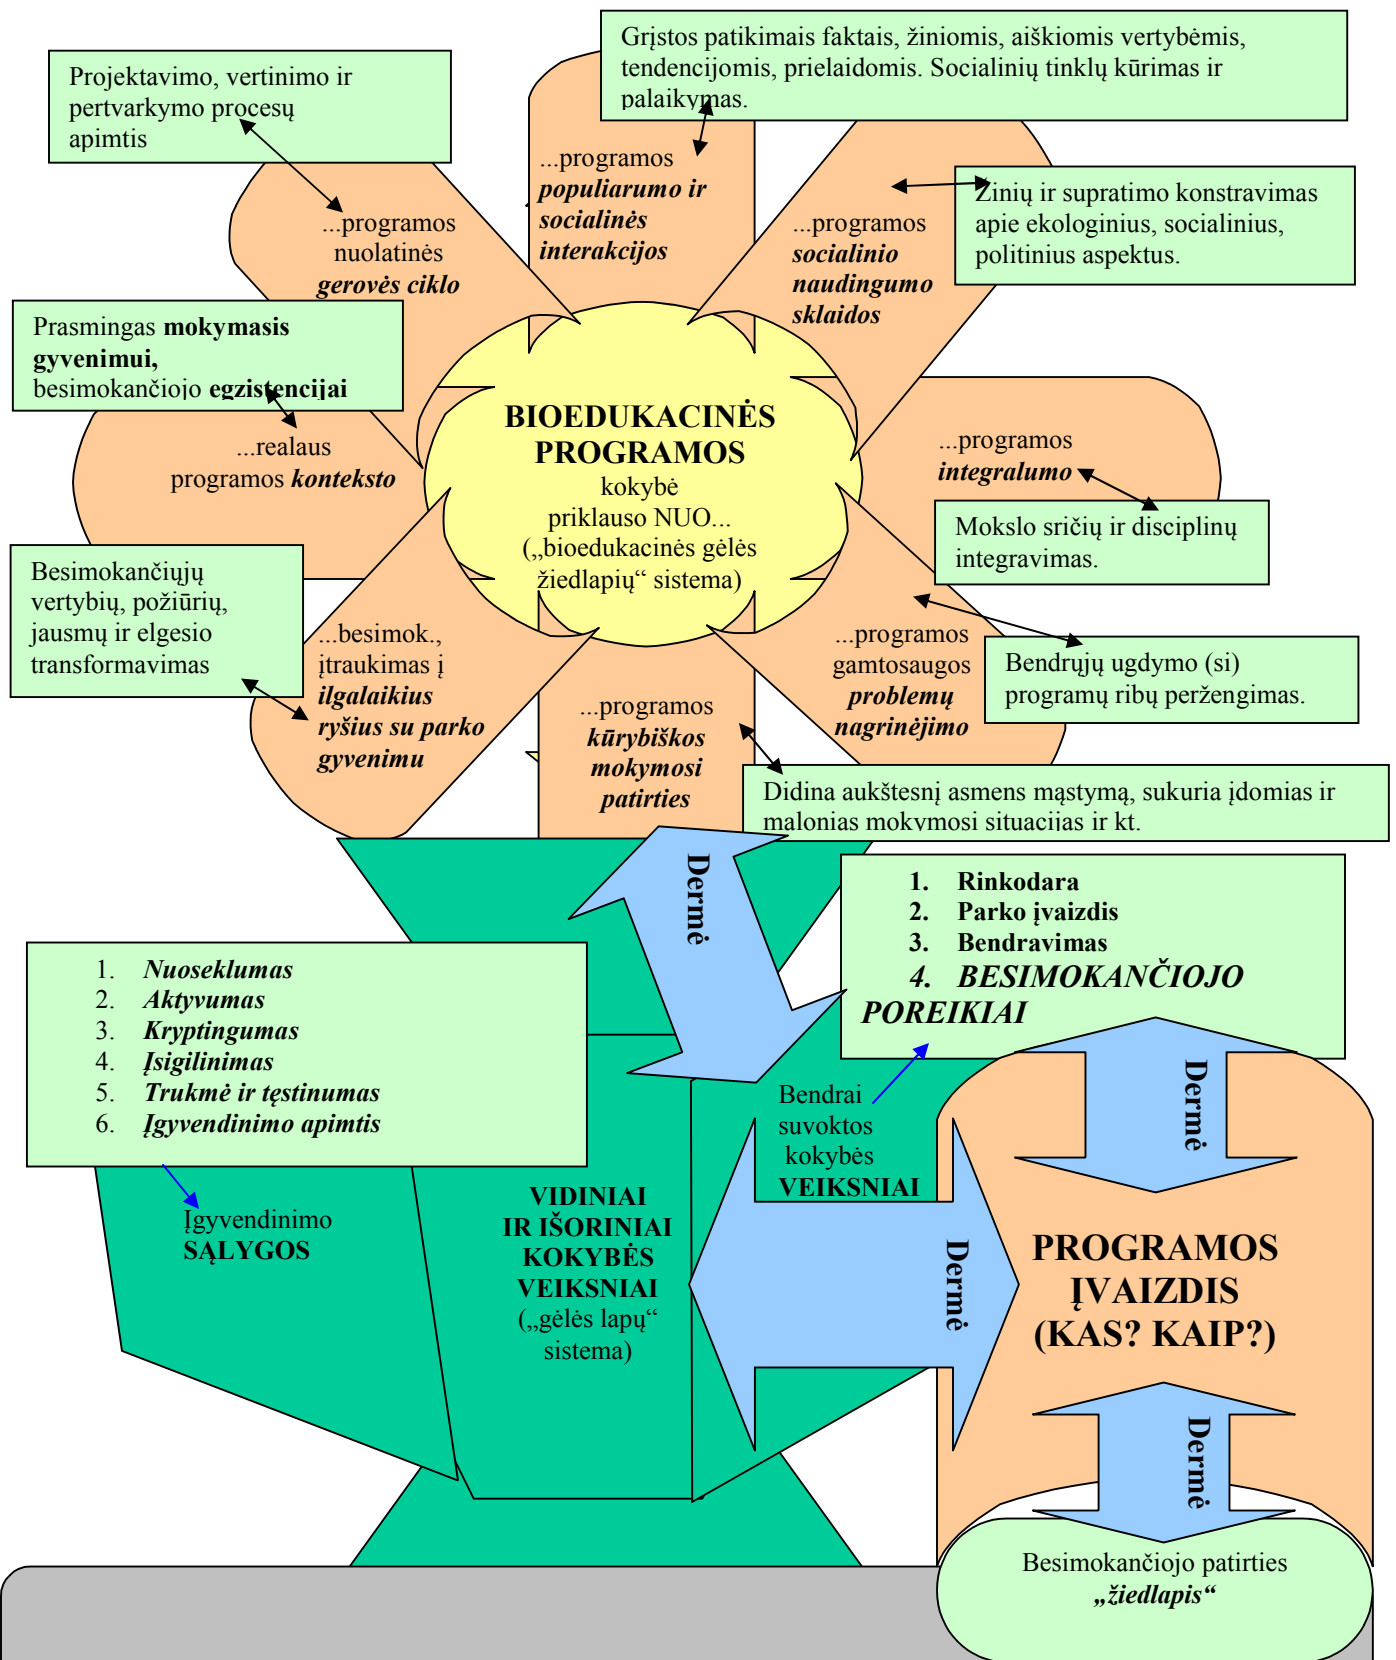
Grįstos patikimais faktais, žiniomis, aiškiomis vertybėmis, tendencijomis, prielaidomis. Socialinių tinklų kūrimas ir palaikymas.

Projektavimo, vertinimo ir pertvarkymo procesų apimtis

...programos populiarumo ir socialinės interakcijos

...programos nuolatinės gerovės ciklo

Žinių ir supratimo konstravimas apie ekologinius, socialinius, politinius aspektus.

...programos socialinio naudingumo sklaidos

Prasmingas mokymasis gyvenimui, besimokančiojo egzistencijai

...realaus programos konteksto

BIOEDUKACINĖS PROGRAMOS kokybė priklauso NUO... („bioedukacinės gėlės žiedlapių“ sistema)

...programos integralumo

Mokslo sričių ir disciplinų integravimas.

Besimokančiųjų vertybių, požiūrių, jausmų ir elgesio transformavimas

...besimok., įtraukimas į ilgalaikius ryšius su parko gyvenimu

...programos kūrybiškos mokymosi patirties

...programos gamtosaugos problemų nagrinėjimo

Bendrųjų ugdymo (si) programų ribų peržengimas.

Didina aukštesnį asmens mąstymą, sukuria įdomias ir malonias mokymosi situacijas ir kt.

Dermė

1. Rinkodara
2. Parko įvaizdis
3. Bendravimas
4. BESIMOKANČIOJO POREIKIAI

1. Nuoseklumas
2. Aktyvumas
3. Kryptingumas
4. Įsigilinimas
5. Trukmė ir tęstinumas
6. Įgyvendinimo apimtis

Bendrai suvoktos kokybės VEIKSNIAI

Dermė

Įgyvendinimo SĄLYGOS

VIDINIAI IR IŠORINIAI KOKYBĖS VEIKSNIAI („gėlės lapų“ sistema)

Dermė

PROGRAMOS ĮVAIZDIS (KAS? KAIP?)

Dermė

Besimokančiojo patirties „žiedlapis“